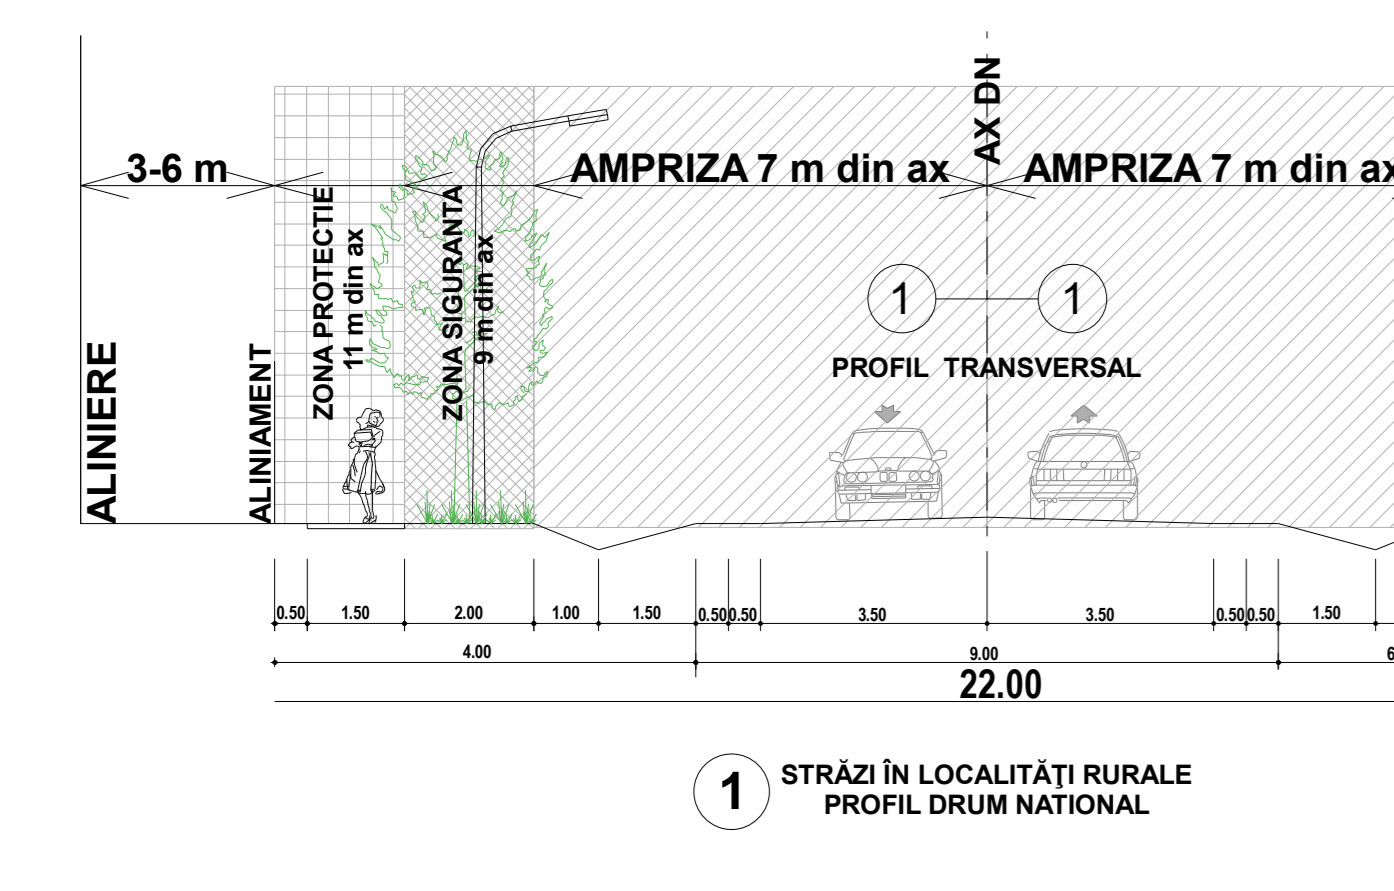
3-6 m

AMPRIZA 7 m din ax

AX DN

AMPRIZA 7 m din ax

ALINIERE

ALINIAMENT

ZONA PROTECTIE
11 m din ax

ZONA SIGURANTA
9 m din ax

1

1

PROFIL TRANSVERSAL

0.50 1.50 2.00 1.00 1.50 0.50 0.50 3.50 3.50 0.50 0.50 1.50

4.00 9.00 6

22.00

1

STRĂZI ÎN LOCALITĂŢI RURALE
PROFIL DRUM NATIONAL